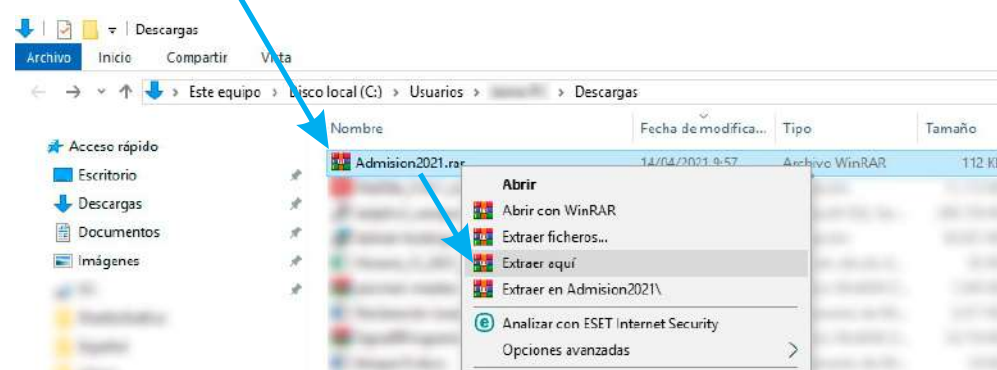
Descargas

Archivo Inicio Compartir Vista

Este equipo > Disco local (C:) > Usuarios > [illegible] > Descargas

Acceso rápido
Escritorio
Descargas
Documentos
Imágenes

| Nombre | Fecha de modifica... | Tipo | Tamaño |
|---|---|---|---|
| Admision2021.rar | 14/04/2021 9:57 | Archivo WinRAR | 112 K |

Abrir
Abrir con WinRAR
Extraer ficheros...
Extraer aquí
Extraer en Admision2021\
Analizar con ESET Internet Security
Opciones avanzadas